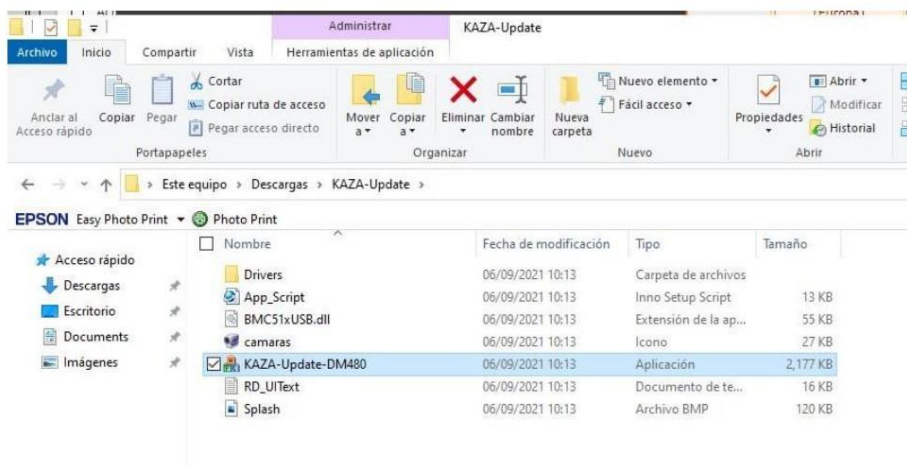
Administrar KAZA-Update

Archivo Inicio Compartir Vista Herramientas de aplicación

Anclar al Acceso rápido Copiar Pegar Cortar Copiar ruta de acceso Pegar acceso directo

Portapapeles

Mover a Copiar a Eliminar Cambiar nombre

Organizar

Nueva carpeta Nuevo elemento Fácil acceso

Nuevo

Propiedades Abrir Modificar Historial

Abrir

Este equipo > Descargas > KAZA-Update >

EPSON Easy Photo Print Photo Print

Acceso rápido
Descargas
Escritorio
Documents
Imágenes

| Nombre | Fecha de modificación | Tipo | Tamaño |
|---|---|---|---|
| Drivers | 06/09/2021 10:13 | Carpeta de archivos | |
| App_Script | 06/09/2021 10:13 | Inno Setup Script | 13 KB |
| BMC51xUSB.dll | 06/09/2021 10:13 | Extensión de la ap... | 55 KB |
| camaras | 06/09/2021 10:13 | Icono | 27 KB |
| KAZA-Update-DM480 | 06/09/2021 10:13 | Aplicación | 2,177 KB |
| RD_UIText | 06/09/2021 10:13 | Documento de te... | 16 KB |
| Splash | 06/09/2021 10:13 | Archivo BMP | 120 KB |